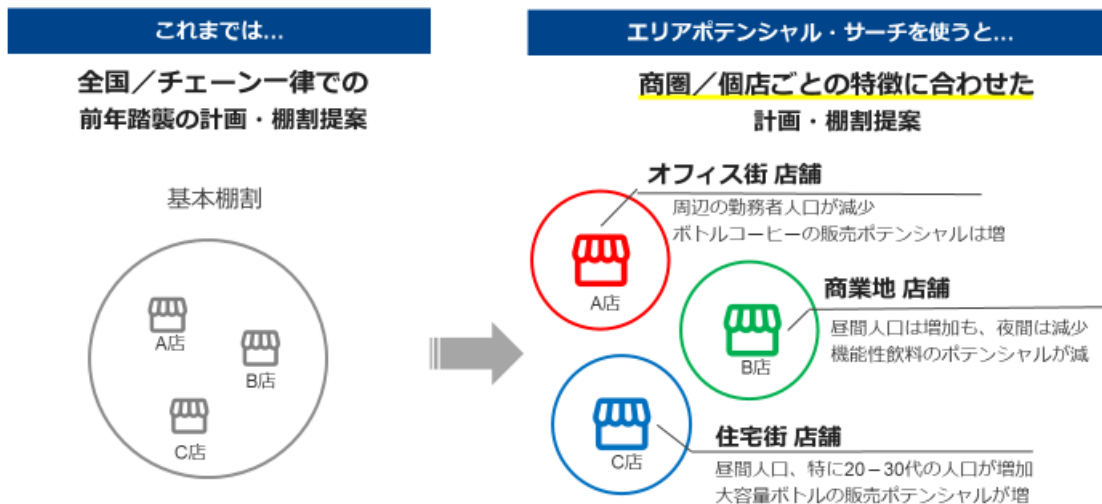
これまでは…

全国／チェーン一律での
前年踏襲の計画・棚割提案

基本棚割

A店

B店

C店

エリアポテンシャル・サーチを使うと…

商圏／個店ごとの特徴に合わせた
計画・棚割提案

オフィス街 店舗
周辺の勤務者人口が減少
ボトルコーヒーの販売ポテンシャルは増

A店

商業地 店舗
昼間人口は増加も、夜間は減少
機能性飲料のポテンシャルが減

B店

住宅街 店舗
昼間人口、特に20－30代の人口が増加
大容量ボトルの販売ポテンシャルが増

C店